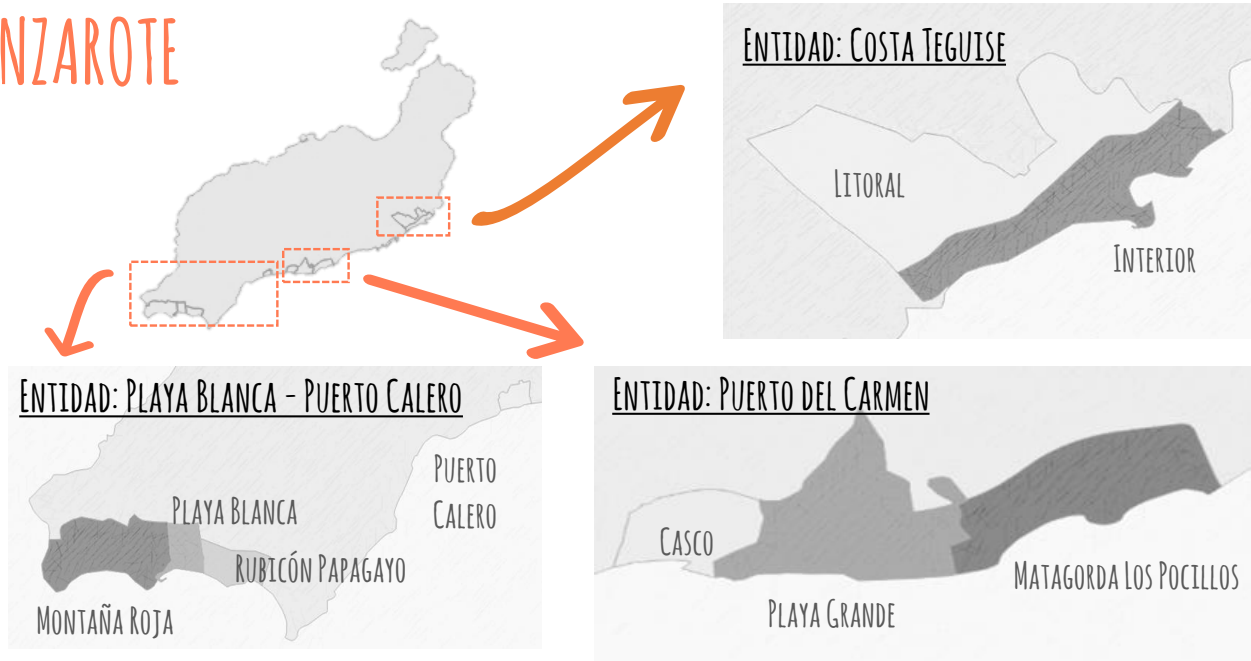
NZAROTE

Entidad: Costa Teguise

Litoral

Interior

Entidad: Playa Blanca - Puerto Calero

Puerto Calero

Playa Blanca

Rubicón Papagayo

Montaña Roja

Entidad: Puerto del Carmen

Casco

Playa Grande

Matagorda Los Pocillos